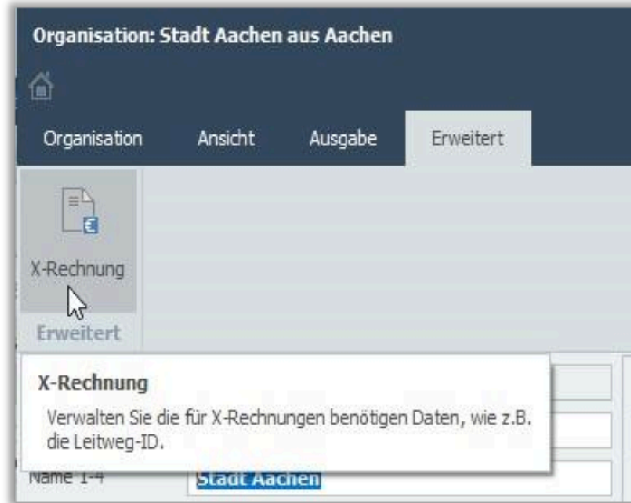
Organisation: Stadt Aachen aus Aachen

Organisation
Ansicht
Ausgabe
Erweitert

X-Rechnung

Erweitert

X-Rechnung

Verwalten Sie die für X-Rechnungen benötigen Daten, wie z.B. die Leitweg-ID.

Name 1-4
Stadt Aachen